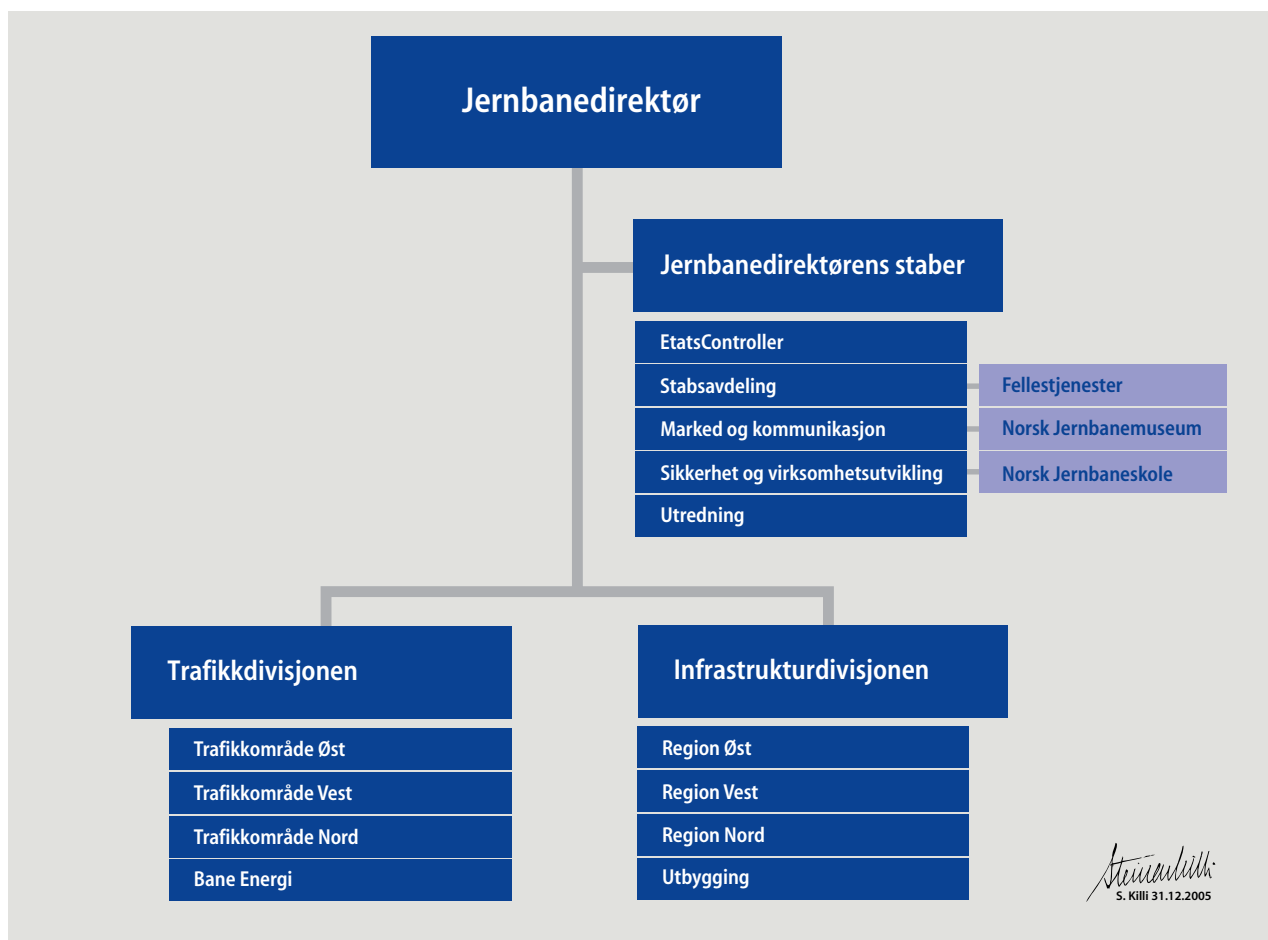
Jernbanedirektør

Jernbanedirektørens staber

EtatsController

Stabsavdeling

Marked og kommunikasjon

Sikkerhet og virksomhetsutvikling

Utredning

Fellestjenester

Norsk Jernbanemuseum

Norsk Jernbaneskole

Trafikkdivisjonen

Trafikkområde Øst

Trafikkområde Vest

Trafikkområde Nord

Bane Energi

Infrastrukturdivisjonen

Region Øst

Region Vest

Region Nord

Utbygging

Steinar Killi
S. Killi 31.12.2005